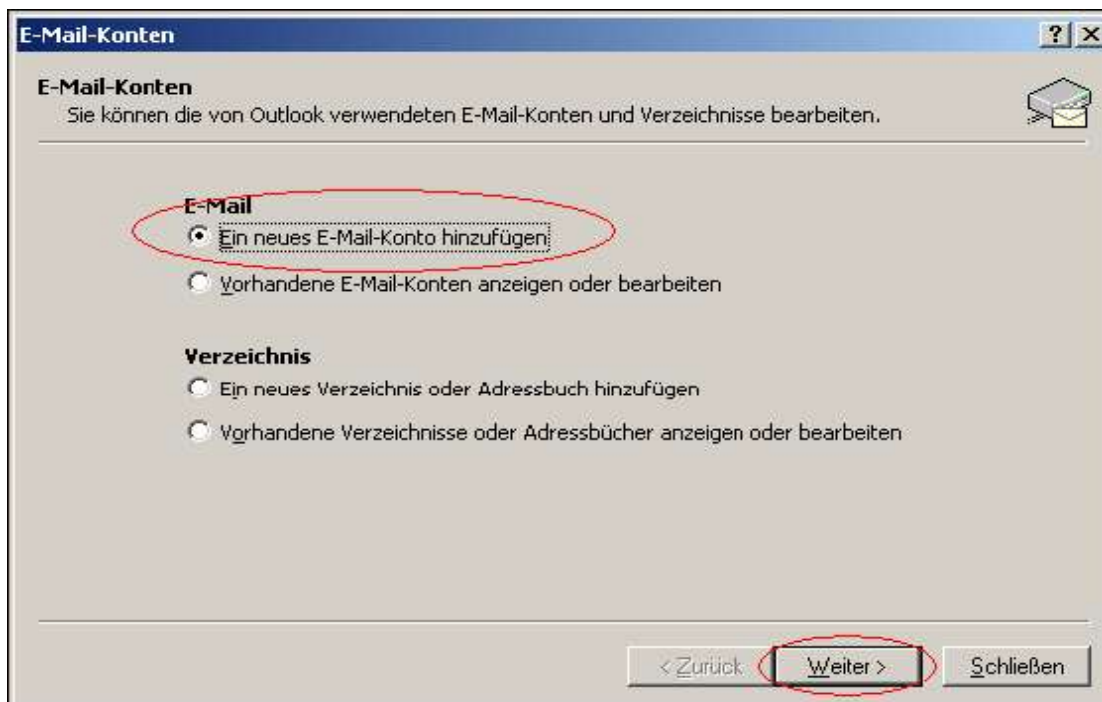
E-Mail-Konten

?

E-Mail-Konten
Sie können die von Outlook verwendeten E-Mail-Konten und Verzeichnisse bearbeiten.

E-Mail
Ein neues E-Mail-Konto hinzufügen
Vorhandene E-Mail-Konten anzeigen oder bearbeiten

Verzeichnis
Ein neues Verzeichnis oder Adressbuch hinzufügen
Vorhandene Verzeichnisse oder Adressbücher anzeigen oder bearbeiten

< Zurück
Weiter >
Schließen